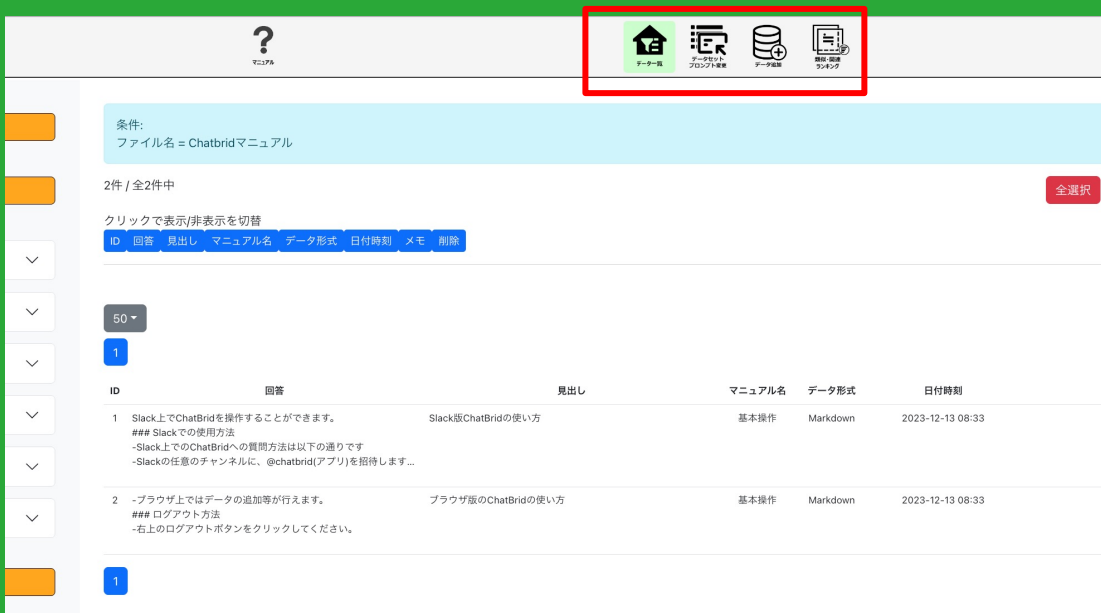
?
マニュアル

データ一覧
データセット
プロンプト変更
データ追加
類似・関連
ランキング

条件:
ファイル名 = Chatbridマニュアル

2件 / 全2件中

全選択

クリックで表示/非表示を切替

ID 回答 見出し マニュアル名 データ形式 日付時刻 メモ 削除

50

1

| ID | 回答 | 見出し | マニュアル名 | データ形式 | 日付時刻 |
|---|---|---|---|---|---|
| 1 | Slack上でChatBridを操作することができます。 ### Slackでの使用方法 -Slack上でのChatBridへの質問方法は以下の通りです -Slackの任意のチャンネルに、@chatbrid(アプリ)を招待します... | Slack版ChatBridの使い方 | 基本操作 | Markdown | 2023-12-13 08:33 |
| 2 | -ブラウザ上ではデータの追加等が行えます。 ### ログアウト方法 -右上のログアウトボタンをクリックしてください。 | ブラウザ版のChatBridの使い方 | 基本操作 | Markdown | 2023-12-13 08:33 |

1